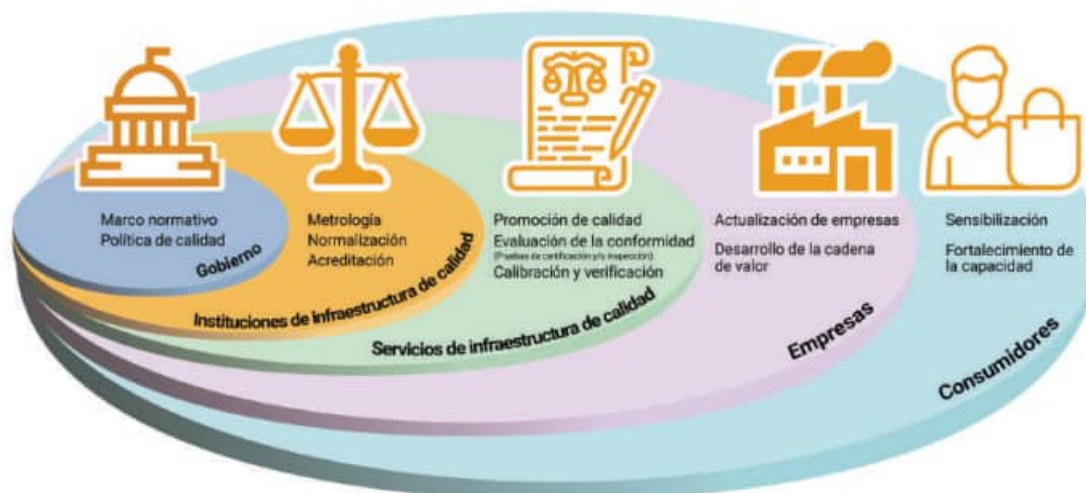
Marco normativo
Política de calidad

Gobierno

Metrología
Normalización
Acreditación

Instituciones de infraestructura de calidad

Promoción de calidad
Evaluación de la conformidad
(Pruebas de certificación y/o inspección)
Calibración y verificación

Servicios de infraestructura de calidad

Actualización de empresas
Desarrollo de la cadena de valor

Empresas

Sensibilización
Fortalecimiento de la capacidad

Consumidores